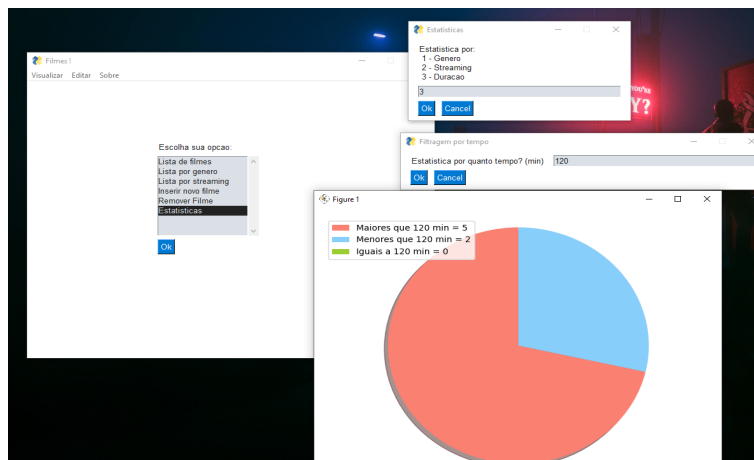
Filmes I
Visualizar Editar Sobre

Escolha sua opcao:
Lista de filmes
Lista por genero
Lista por streaming
Inserir novo filme
Remover Filme
Estatisticas
Ok

Estatisticas
Estatistica por:
1 - Genero
2 - Streaming
3 - Duracao
3
Ok Cancel

Filtragem por tempo
Estatistica por quanto tempo? (min) 120
Ok Cancel

Figure 1
Maiores que 120 min = 5
Menores que 120 min = 2
Iguais a 120 min = 0